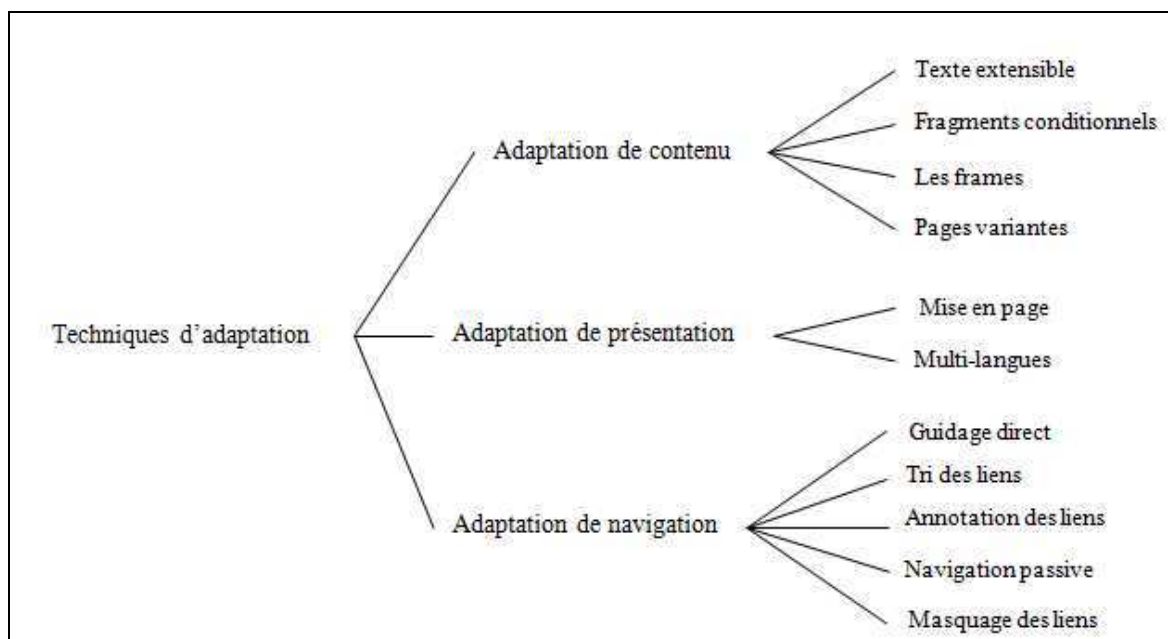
Techniques d'adaptation

Adaptation de contenu

Texte extensible

Fragments conditionnels

Les frames

Pages variantes

Adaptation de présentation

Mise en page

Multi-langues

Adaptation de navigation

Guidage direct

Tri des liens

Annotation des liens

Navigation passive

Masquage des liens